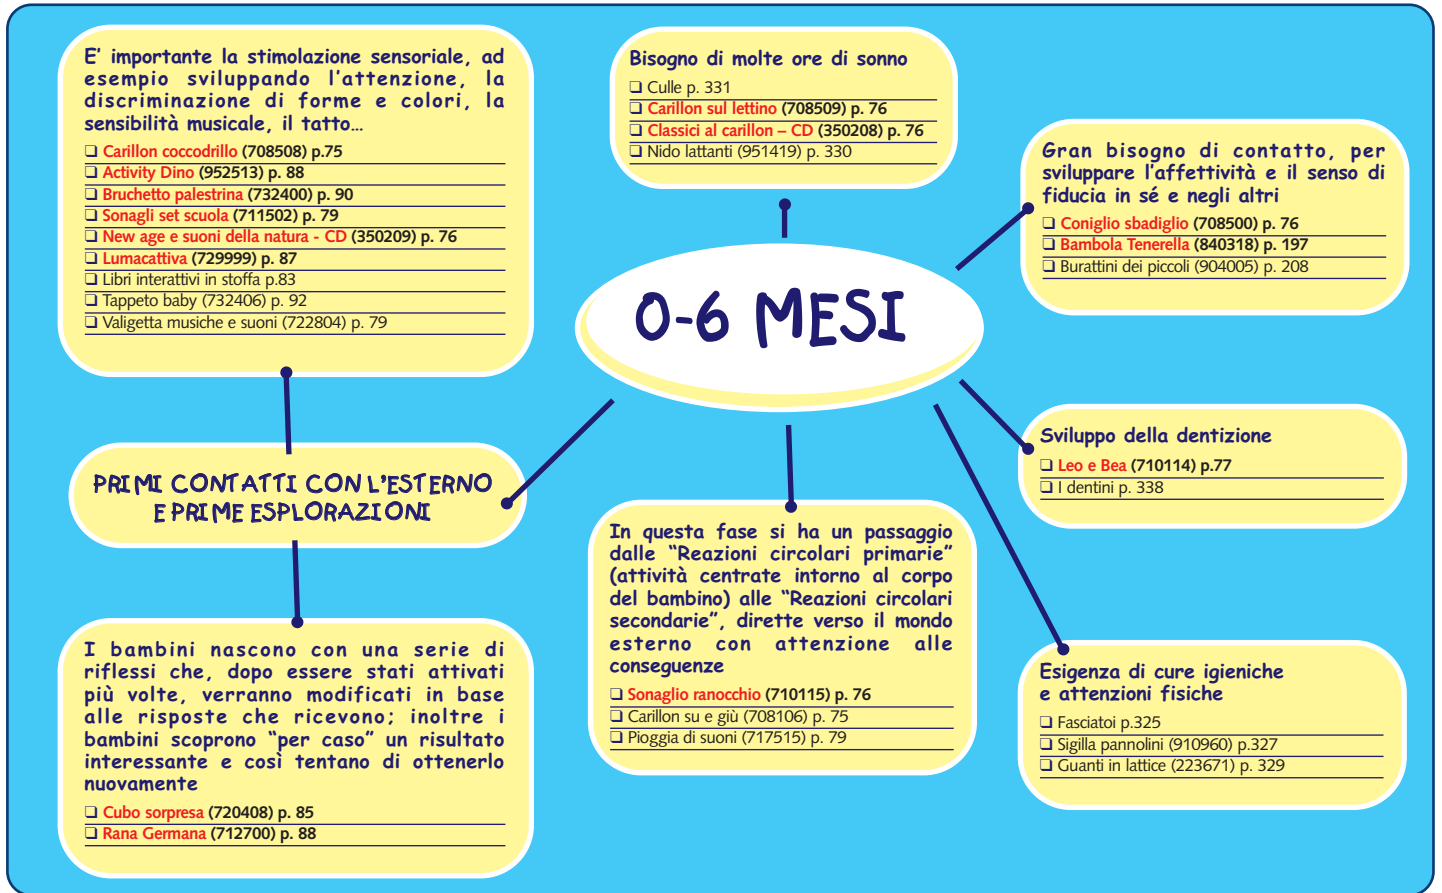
E' importante la stimolazione sensoriale, ad esempio sviluppando l'attenzione, la discriminazione di forme e colori, la sensibilità musicale, il tatto...

❑ Carillon coccodrillo (708508) p.75
❑ Activity Dino (952513) p. 88
❑ Bruchetto palestrina (732400) p. 90
❑ Sonagli set scuola (711502) p. 79
❑ New age e suoni della natura - CD (350209) p. 76
❑ Lumacattiva (729999) p. 87
❑ Libri interattivi in stoffa p.83
❑ Tappeto baby (732406) p. 92
❑ Valigetta musiche e suoni (722804) p. 79

Bisogno di molte ore di sonno

❑ Culle p. 331
❑ Carillon sul lettino (708509) p. 76
❑ Classici al carillon – CD (350208) p. 76
❑ Nido lattanti (951419) p. 330

Gran bisogno di contatto, per sviluppare l'affettività e il senso di fiducia in sé e negli altri

❑ Coniglio sbadiglio (708500) p. 76
❑ Bambola Tenerella (840318) p. 197
❑ Burattini dei piccoli (904005) p. 208

0-6 MESI

Sviluppo della dentizione

❑ Leo e Bea (710114) p.77
❑ I dentini p. 338

PRIMI CONTATTI CON L'ESTERNO E PRIME ESPLORAZIONI

In questa fase si ha un passaggio dalle "Reazioni circolari primarie" (attività centrate intorno al corpo del bambino) alle "Reazioni circolari secondarie", dirette verso il mondo esterno con attenzione alle conseguenze

❑ Sonaglio ranocchio (710115) p. 76
❑ Carillon su e giù (708106) p. 75
❑ Pioggia di suoni (717515) p. 79

I bambini nascono con una serie di riflessi che, dopo essere stati attivati più volte, verranno modificati in base alle risposte che ricevono; inoltre i bambini scoprono "per caso" un risultato interessante e così tentano di ottenerlo nuovamente

❑ Cubo sorpresa (720408) p. 85
❑ Rana Germana (712700) p. 88

Esigenza di cure igieniche e attenzioni fisiche

❑ Fasciatoi p.325
❑ Sigilla pannolini (910960) p.327
❑ Guanti in lattice (223671) p. 329